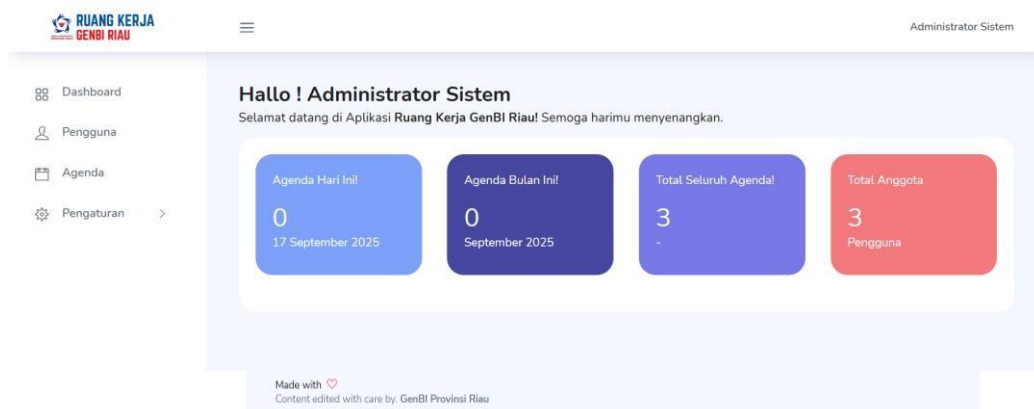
RUANG KERJA GENBI RIAU

Administrator Sistem

Dashboard
Pengguna
Agenda
Pengaturan >

Hallo ! Administrator Sistem
Selamat datang di Aplikasi **Ruang Kerja GenBI Riau!** Semoga harimu menyenangkan.

Agenda Hari Ini!
0
17 September 2025

Agenda Bulan Ini!
0
September 2025

Total Seluruh Agenda!
3
-

Total Anggota
3
Pengguna

Made with ♡
Content edited with care by. GenBI Provinsi Riau